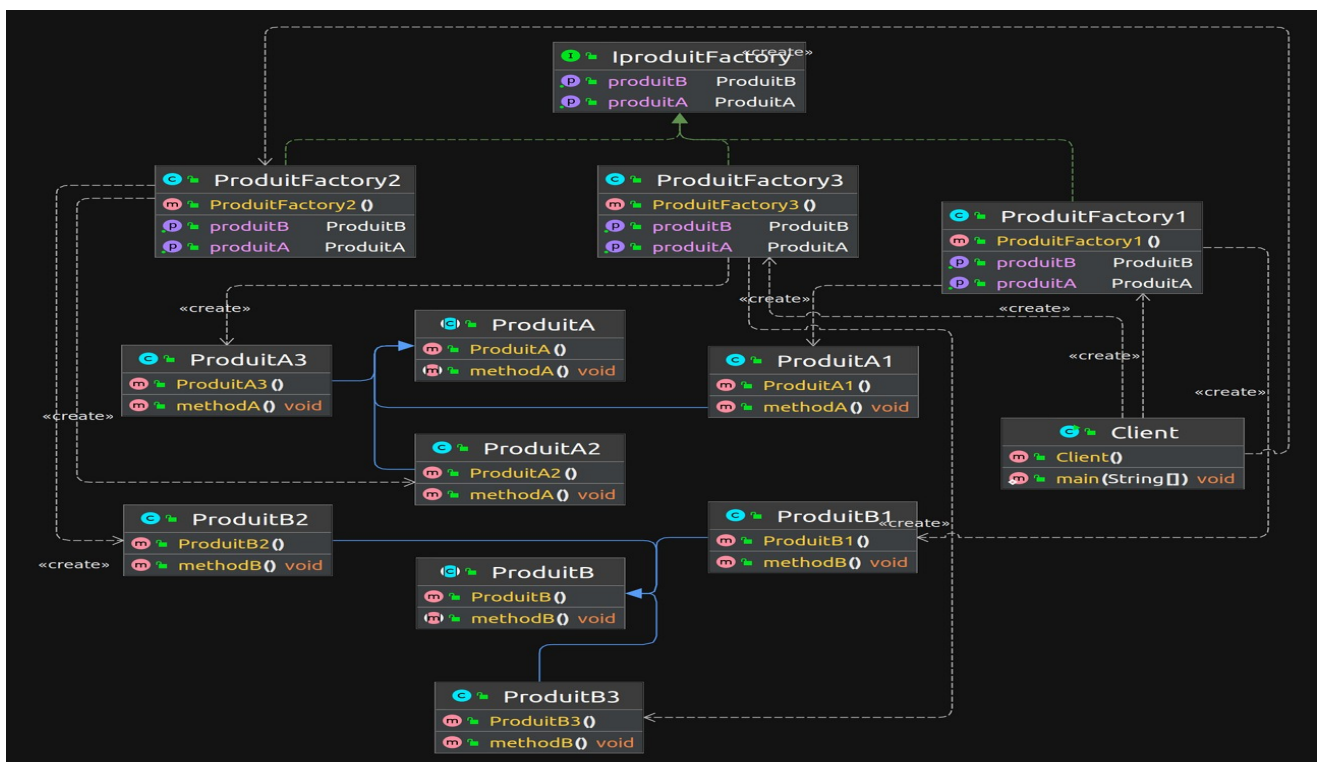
IproduitFactory «create»
produitB ProduitB
produitA ProduitA

ProduitFactory2
ProduitFactory2 ()
produitB ProduitB
produitA ProduitA

ProduitFactory3
ProduitFactory3 ()
produitB ProduitB
produitA ProduitA

ProduitFactory1
ProduitFactory1 ()
produitB ProduitB
produitA ProduitA

«create»
«create»
«create»
«create»
«create»

ProduitA
ProduitA ()
methodA () void

ProduitA3
ProduitA3 ()
methodA () void

ProduitA1
ProduitA1 ()
methodA () void

«create»

Client
Client()
main(String[]) void

ProduitA2
ProduitA2 ()
methodA () void

ProduitB2
ProduitB2 ()
methodB () void

«create»

ProduitB1 «create»
ProduitB1 ()
methodB () void

ProduitB
ProduitB ()
methodB () void

ProduitB3
ProduitB3 ()
methodB () void